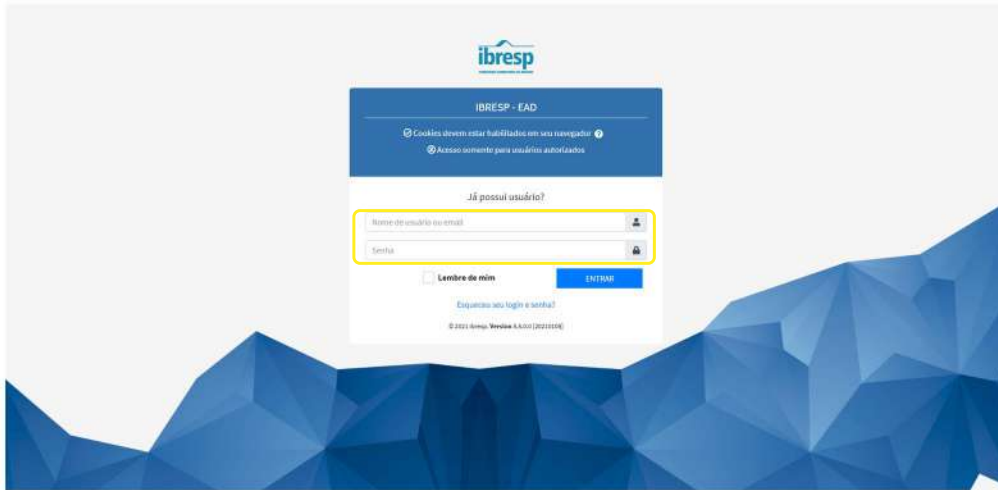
ibresp
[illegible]

IBRESP - EAD

Cookies devem estar habilitados em seu navegador

Acesso somente para usuários autorizados

Já possui usuário?

Nome de usuário ou email

Senha

Lembre de mim

ENTRAR

Esqueceu seu login e senha?

© 2021 Ibresp. Version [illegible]